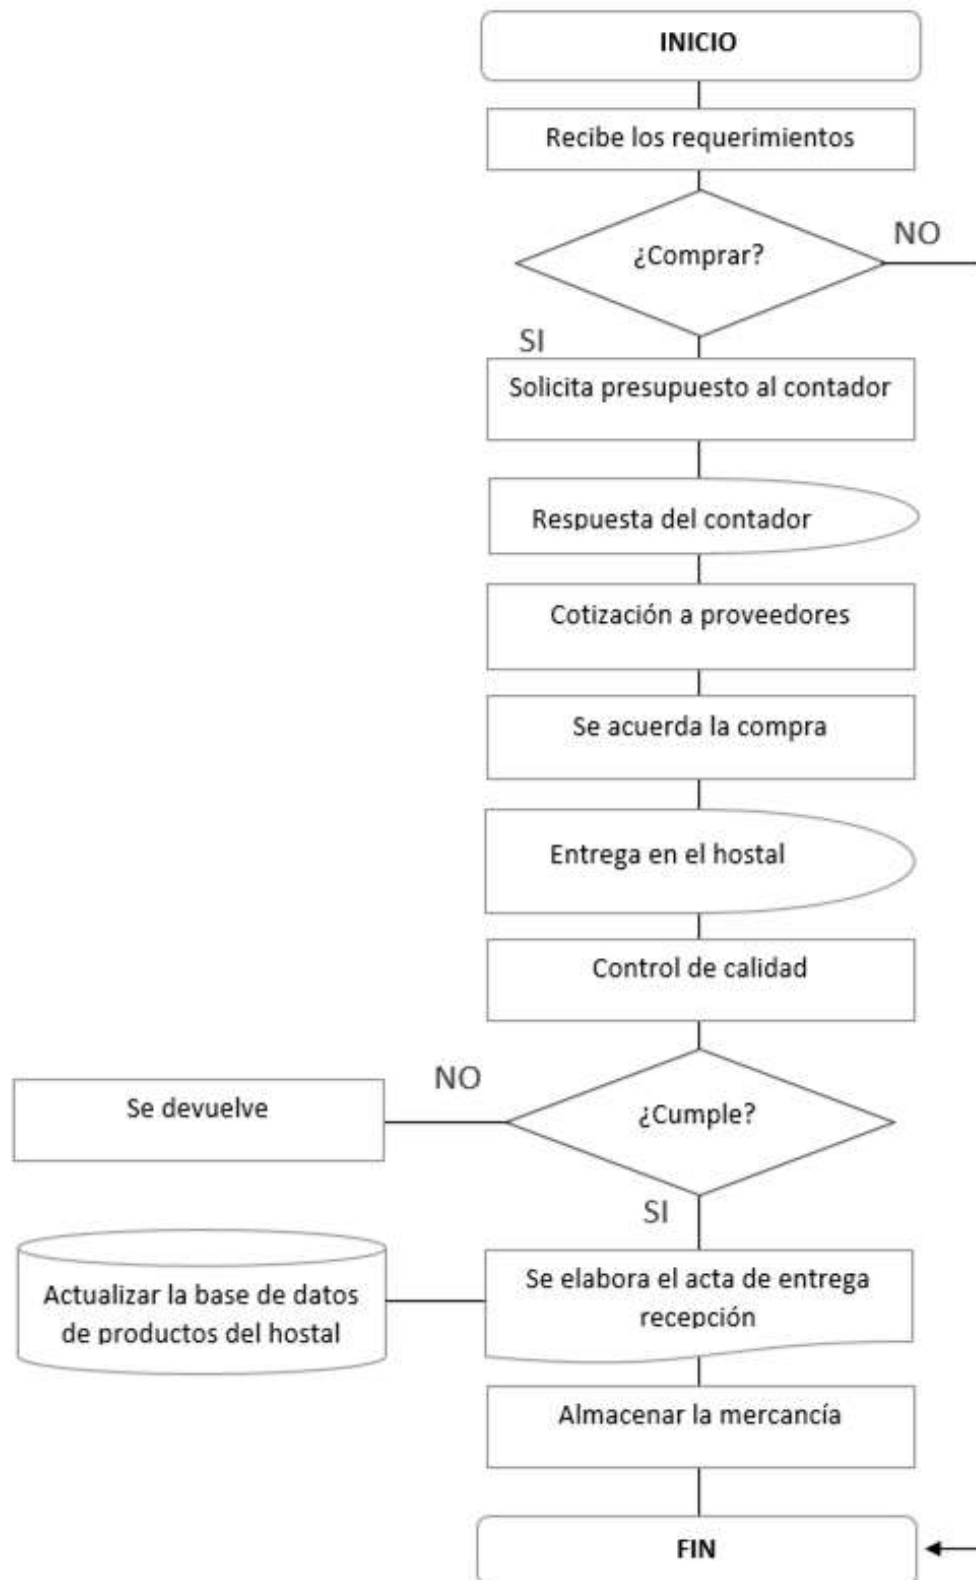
INICIO

Recibe los requerimientos

¿Comprar?

NO

SI

Solicita presupuesto al contador

Respuesta del contador

Cotización a proveedores

Se acuerda la compra

Entrega en el hostal

Control de calidad

NO

Se devuelve

¿Cumple?

SI

Actualizar la base de datos de productos del hostal

Se elabora el acta de entrega recepción

Almacenar la mercancía

FIN